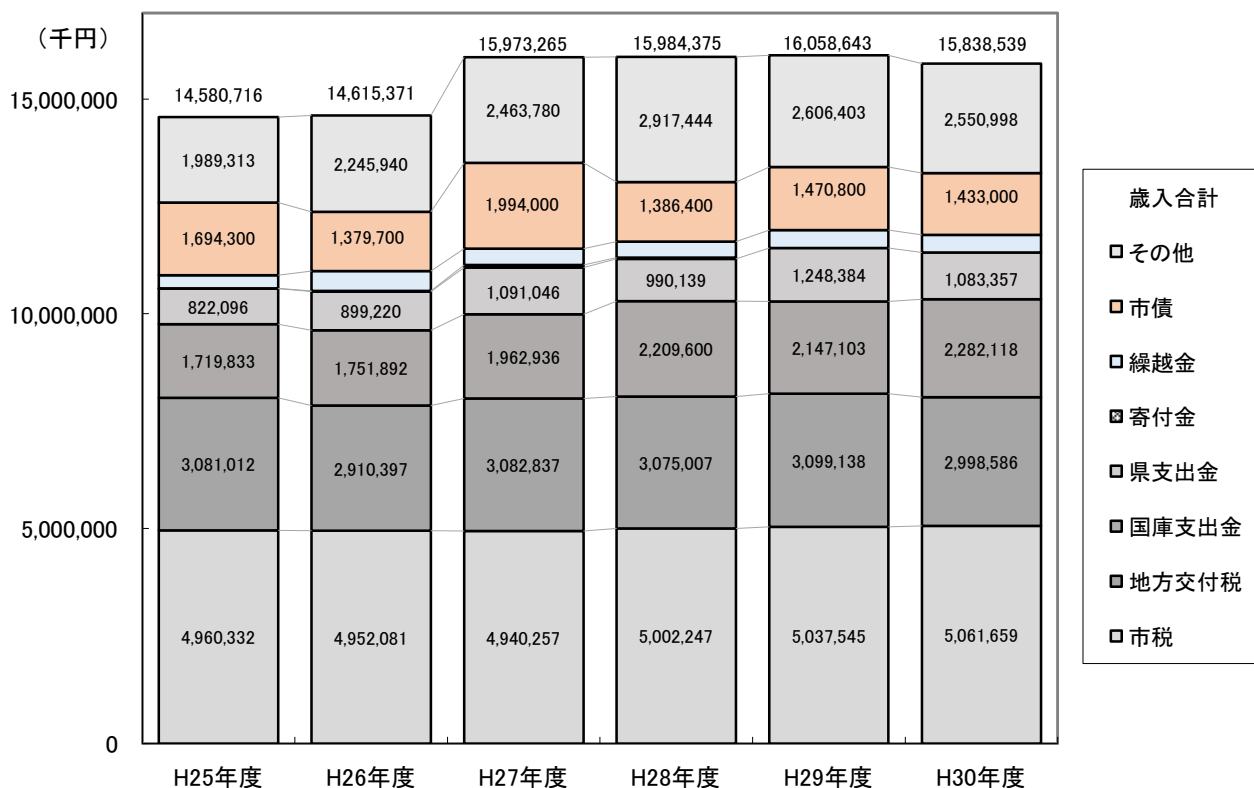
（千円）

15,000,000

10,000,000

5,000,000

0

14,580,716
1,989,313
1,694,300
822,096
1,719,833
3,081,012
4,960,332

14,615,371
2,245,940
1,379,700
899,220
1,751,892
2,910,397
4,952,081

15,973,265
2,463,780
1,994,000
1,091,046
1,962,936
3,082,837
4,940,257

15,984,375
2,917,444
1,386,400
990,139
2,209,600
3,075,007
5,002,247

16,058,643
2,606,403
1,470,800
1,248,384
2,147,103
3,099,138
5,037,545

15,838,539
2,550,998
1,433,000
1,083,357
2,282,118
2,998,586
5,061,659

H25年度 H26年度 H27年度 H28年度 H29年度 H30年度

歳入合計
その他
市債
繰越金
寄付金
県支出金
国庫支出金
地方交付税
市税